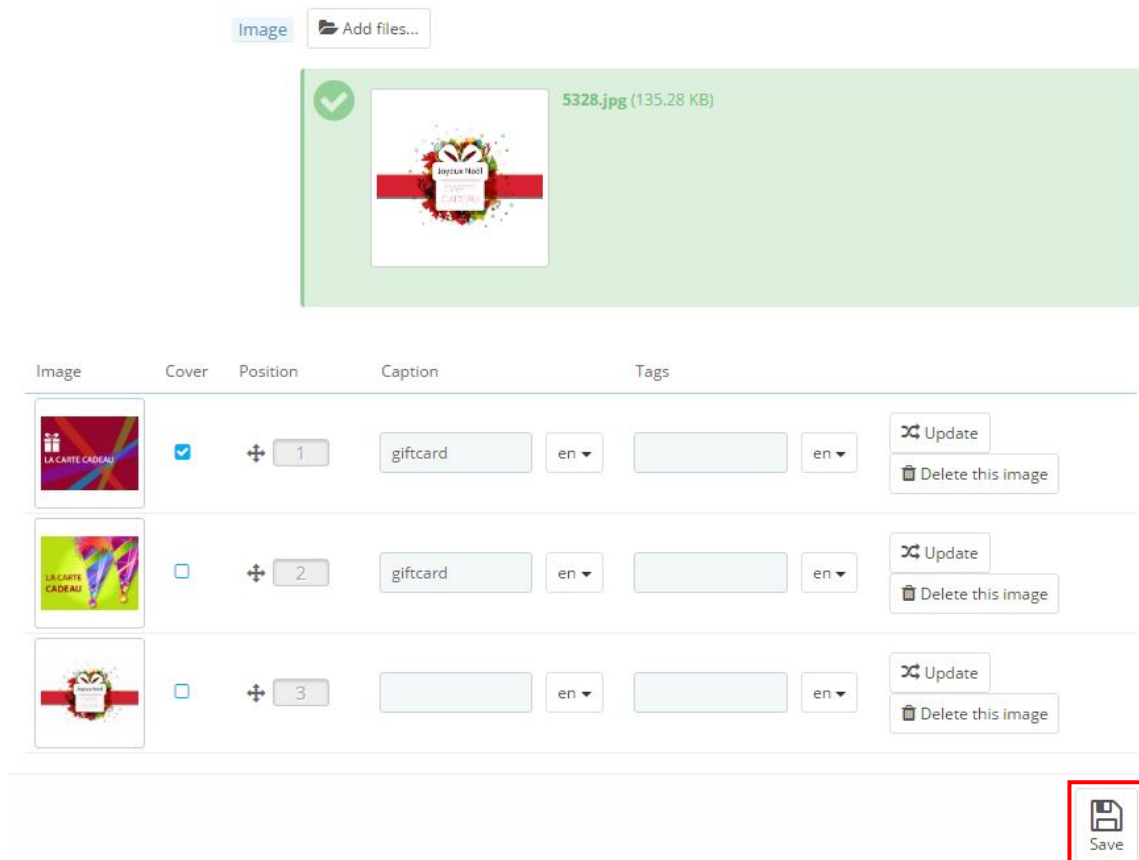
Image Add files...

Joyeux Noël CARTE CADEAU

5328.jpg (135.28 KB)

| Image | Cover | Position | Caption | | Tags | | |
|---|---|---|---|---|---|---|---|
| LA CARTE CADEAU | | 1 | giftcard | en | | en | Update Delete this image |
| LA CARTE CADEAU | | 2 | giftcard | en | | en | Update Delete this image |
| Joyeux Noël | | 3 | | en | | en | Update Delete this image |

Save